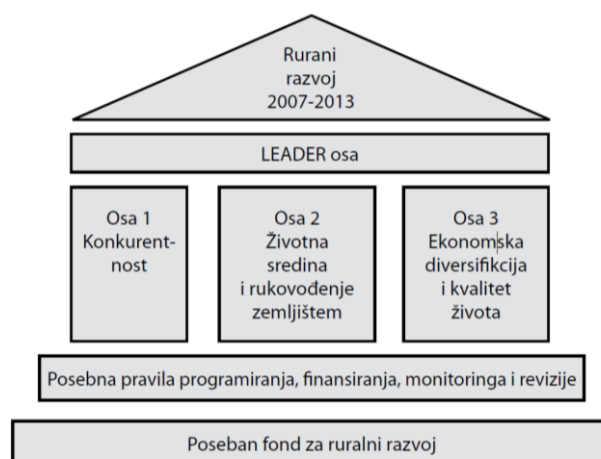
Rurani razvoj 2007-2013

LEADER osa

Osa 1 Konkurentnost

Osa 2 Životna sredina i rukovođenje zemljištem

Osa 3 Ekonomska diversifikcija i kvalitet života

Posebna pravila programiranja, finansiranja, monitoringa i revizije

Poseban fond za ruralni razvoj